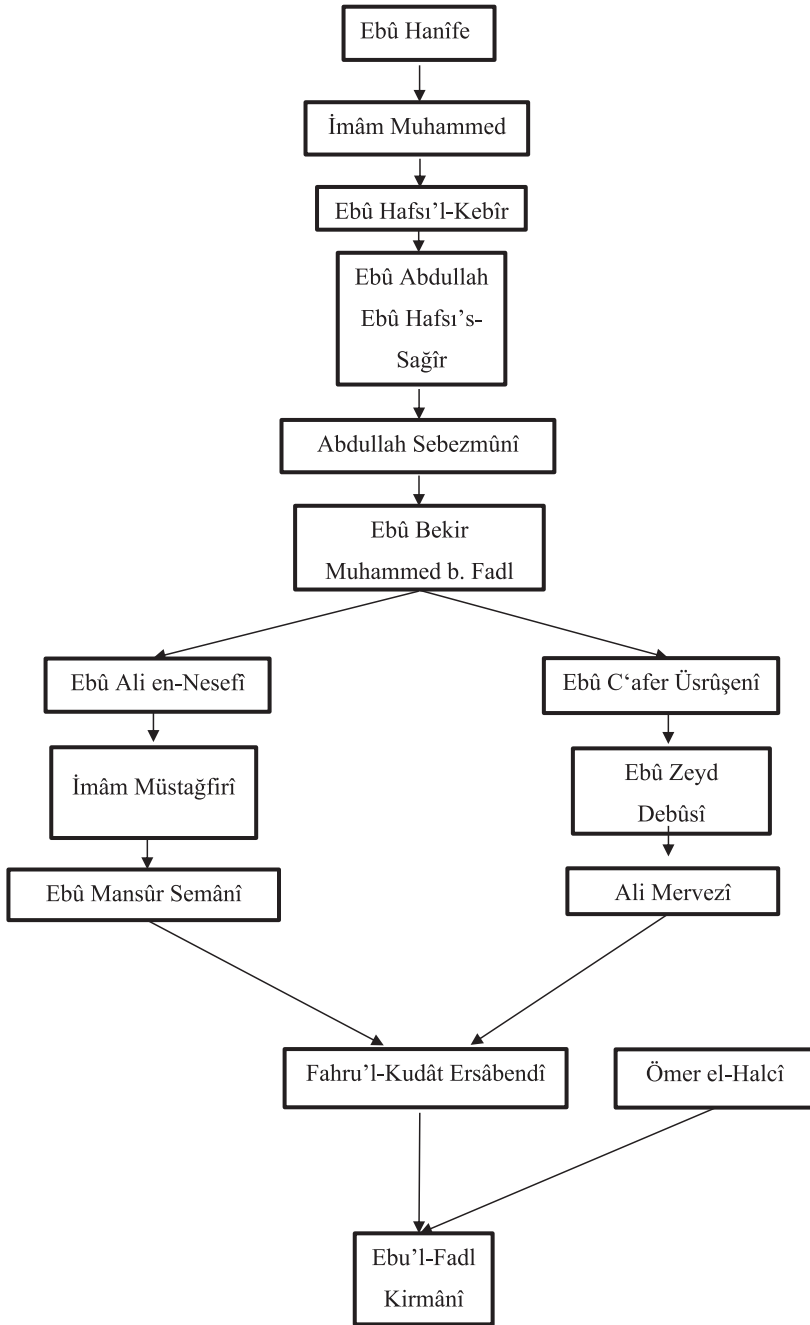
Ebû Hanîfe

İmâm Muhammed

Ebû Hafsı'l-Kebîr

Ebû Abdullah Ebû Hafsı's-Sağîr

Abdullah Sebezmûnî

Ebû Bekir Muhammed b. Fadl

Ebû Ali en-Nesefî

İmâm Müstağfirî

Ebû Mansûr Semânî

Ebû C'afer Üsrûşenî

Ebû Zeyd Debûsî

Ali Mervezî

Fahru'l-Kudât Ersâbendî

Ömer el-Halcî

Ebu'l-Fadl Kirmânî